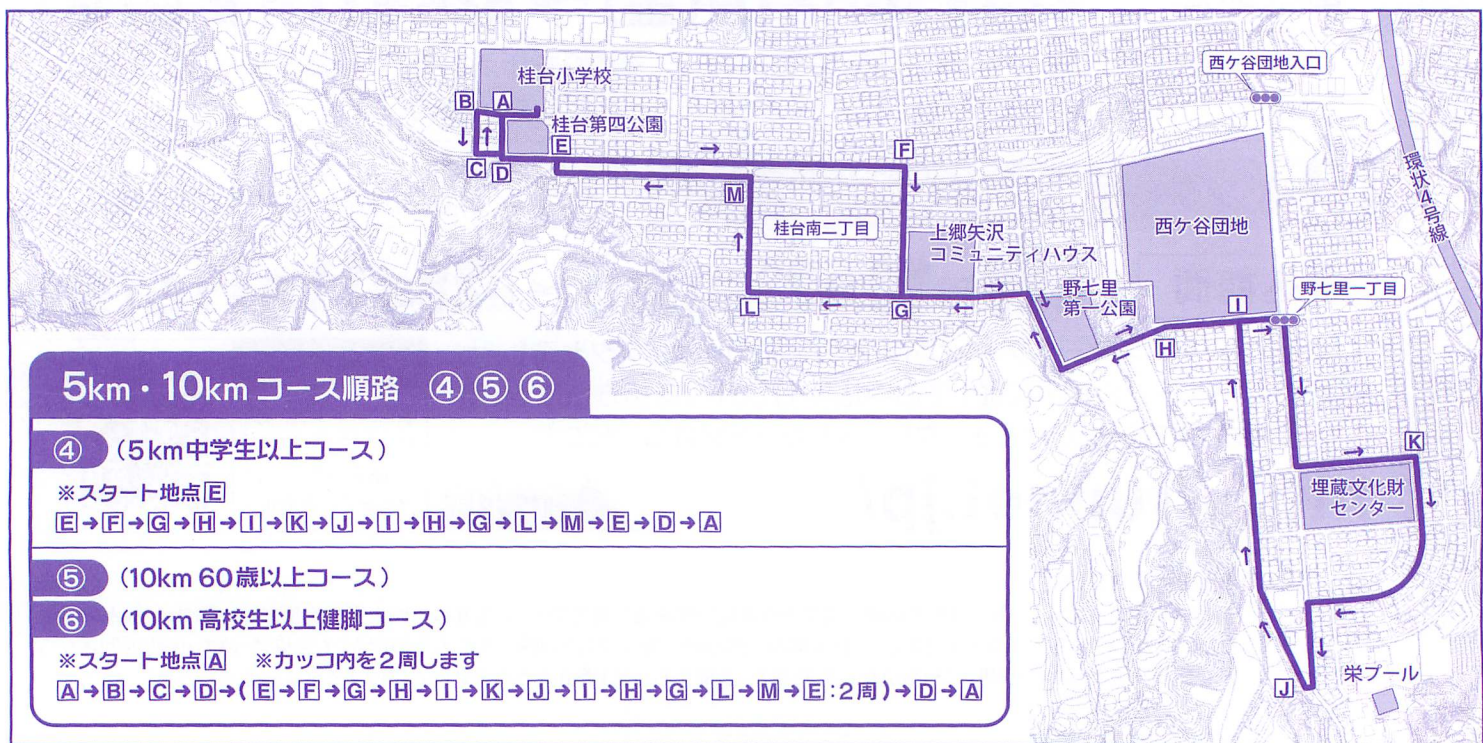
桂台小学校
B A
桂台第四公園
E
C D
F
M
桂台南二丁目
上郷矢沢
コミュニティハウス
野七里
第一公園
L G
西ケ谷団地入口
西ケ谷団地
環状4号線
I
野七里一丁目
H
K
埋蔵文化財
センター
J
栄プール

5km・10kmコース順路 ④ ⑤ ⑥

④ (5km中学生以上コース)
※スタート地点E
E→F→G→H→I→K→J→I→H→G→L→M→E→D→A

⑤ (10km 60歳以上コース)
⑥ (10km 高校生以上健脚コース)
※スタート地点A ※カッコ内を2周します
A→B→C→D→(E→F→G→H→I→K→J→I→H→G→L→M→E:2周)→D→A